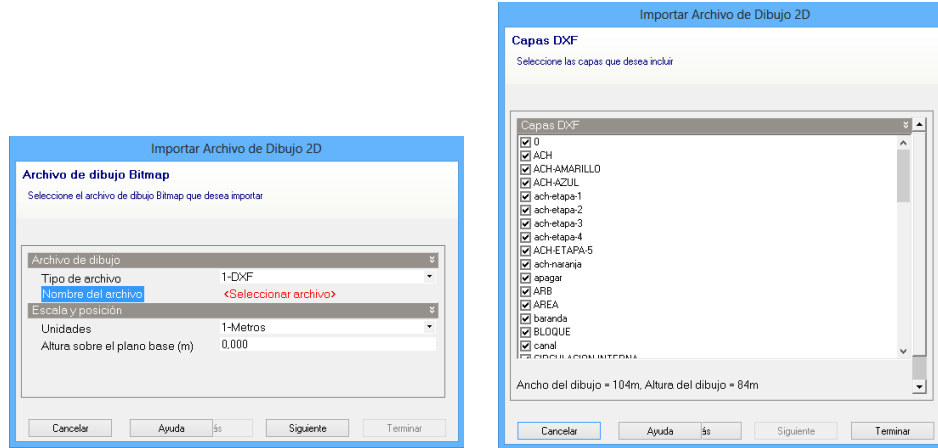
Importar Archivo de Dibujo 2D

Archivo de dibujo Bitmap

Seleccione el archivo de dibujo Bitmap que desea importar

Archivo de dibujo

| | |
|---|---|
| Tipo de archivo | 1-DXF |
| Nombre del archivo | <Seleccionar archivo> |

Escala y posición

| | |
|---|---|
| Unidades | 1-Metros |
| Altura sobre el plano base (m) | 0,000 |

Cancelar | Ayuda | ás | Siguiente | Terminar

Importar Archivo de Dibujo 2D

Capas DXF

Seleccione las capas que desea incluir

Capas DXF

0
ACH
ACH-AMARILLO
ACH-AZUL
ach-etapa-1
ach-etapa-2
ach-etapa-3
ach-etapa-4
ACH-ETAPA-5
ach-naranja
apagar
ARB
AREA
baranda
BLOQUE
canal
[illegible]

Ancho del dibujo = 104m, Altura del dibujo = 84m

Cancelar | Ayuda | ás | Siguiente | Terminar